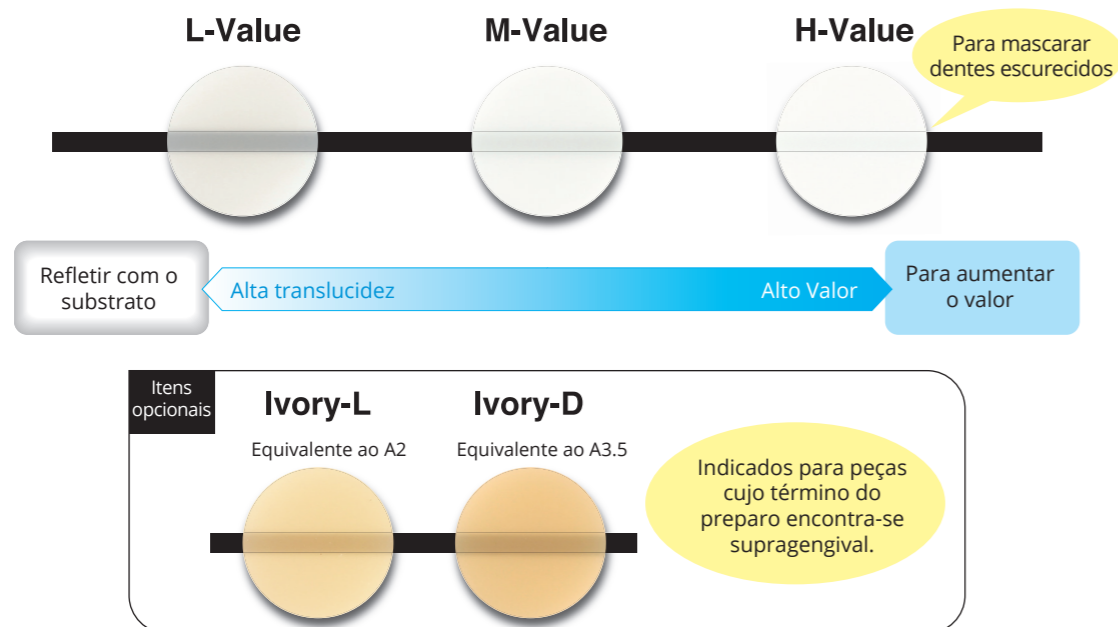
L-Value

M-Value

H-Value

Para mascarar dentes escurecidos

Refletir com o substrato

Alta translucidez

Alto Valor

Para aumentar o valor

Itens opcionais

Ivory-L

Equivalente ao A2

Ivory-D

Equivalente ao A3.5

Indicados para peças cujo término do preparo encontra-se supragengival.